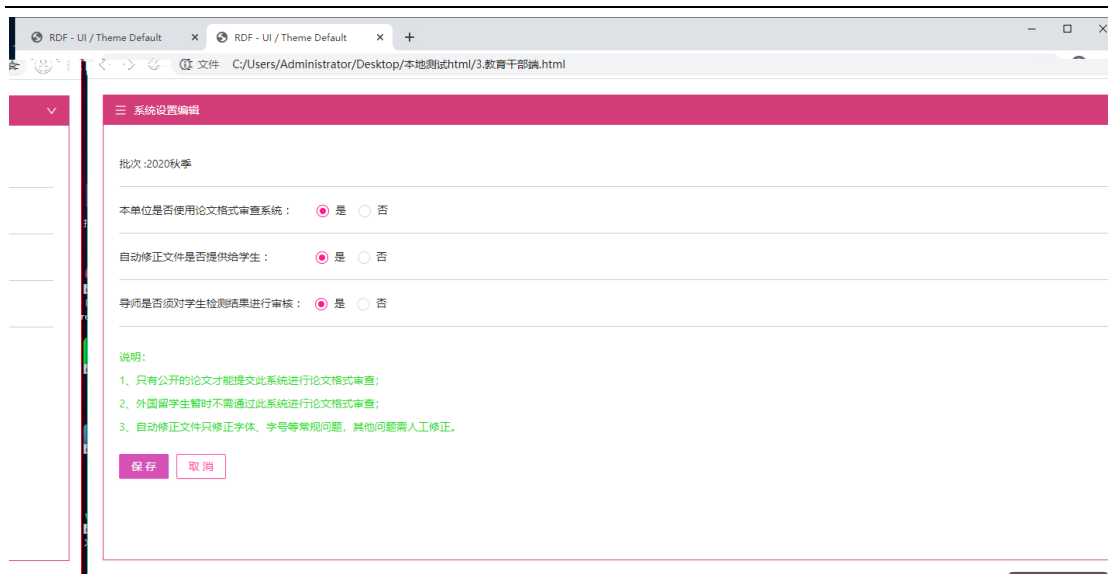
RDF - UI / Theme Default ×
RDF - UI / Theme Default ×
+

文件 C:/Users/Administrator/Desktop/本地测试html/3.教育干部端.html

系统设置编辑

批次 :2020秋季

本单位是否使用论文格式审查系统： 是 否

自动修正文件是否提供给学生： 是 否

导师是否须对学生检测结果进行审核： 是 否

说明：
1、只有公开的论文才能提交此系统进行论文格式审查；
2、外国留学生暂时不需通过此系统进行论文格式审查；
3、自动修正文件只修正字体、字号等常规问题，其他问题需人工修正。

保存 取消